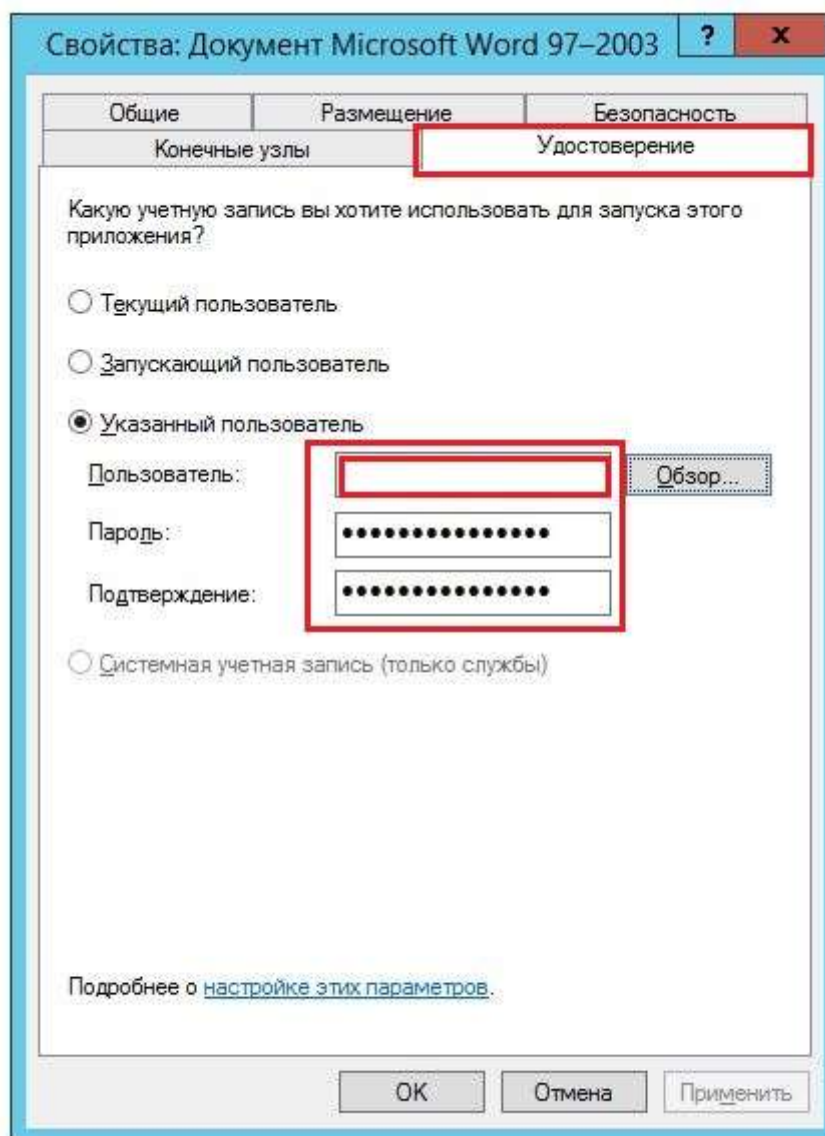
Свойства: Документ Microsoft Word 97–2003

?

x

Общие

Размещение

Безопасность

Конечные узлы

Удостоверение

Какую учетную запись вы хотите использовать для запуска этого приложения?

Текущий пользователь

Запускающий пользователь

Указанный пользователь

Пользователь:

Обзор...

Пароль:

••••••••••••••••

Подтверждение:

••••••••••••••••

Системная учетная запись (только службы)

Подробнее о настройке этих параметров.

ОК

Отмена

Применить